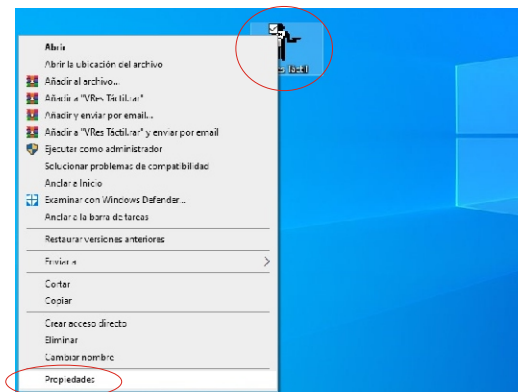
Abrir
Abrir la ubicación del archivo
Añadir al archivo...
Añadir a "VRes Táctil.rar"
Añadir y enviar por email...
Añadir a "VRes Táctil.rar" y enviar por email
Ejecutar como administrador
Solucionar problemas de compatibilidad
Anclar a Inicio
Examinar con Windows Defender...
Anclar a la barra de tareas
Restaurar versiones anteriores
Enviar a
Cortar
Copiar
Crear acceso directo
Eliminar
Cambiar nombre
Propiedades
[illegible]